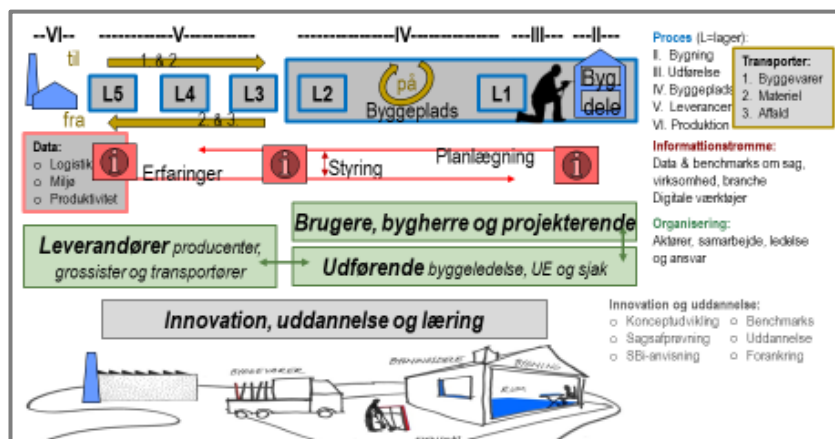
--VI-- -----------V---------- ---------------IV-------------- ---III--- ---II---

til

1. & 2

L5 L4 L3 L2 på Byggeplads L1 Byg dele

fra

2. & 3

Data:
○ Logistik
○ Miljø
○ Produktivitet

Erfaringer

Styring

Planlægning

Proces (L=lager):
II. Bygning
III. Udførelse
IV. Byggeplads
V. Leverancer
VI. Produktion

Transporter:
1. Byggevarer
2. Materiel
3. Affald

Informationstrømme:
Data & benchmarks om sag, virksomhed, branche
Digitale værktøjer

Organisering:
Aktører, samarbejde, ledelse og ansvar

Brugere, bygherre og projekterende

Leverandører producenter, grossister og transportører

Udførende byggeledelse, UE og sjak

Innovation, uddannelse og læring

Innovation og uddannelse:
○ Konceptudvikling
○ Sagsafprøvning
○ SBi-anvisning
○ Benchmarks
○ Uddannelse
○ Forankring

BYGGEVARER

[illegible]